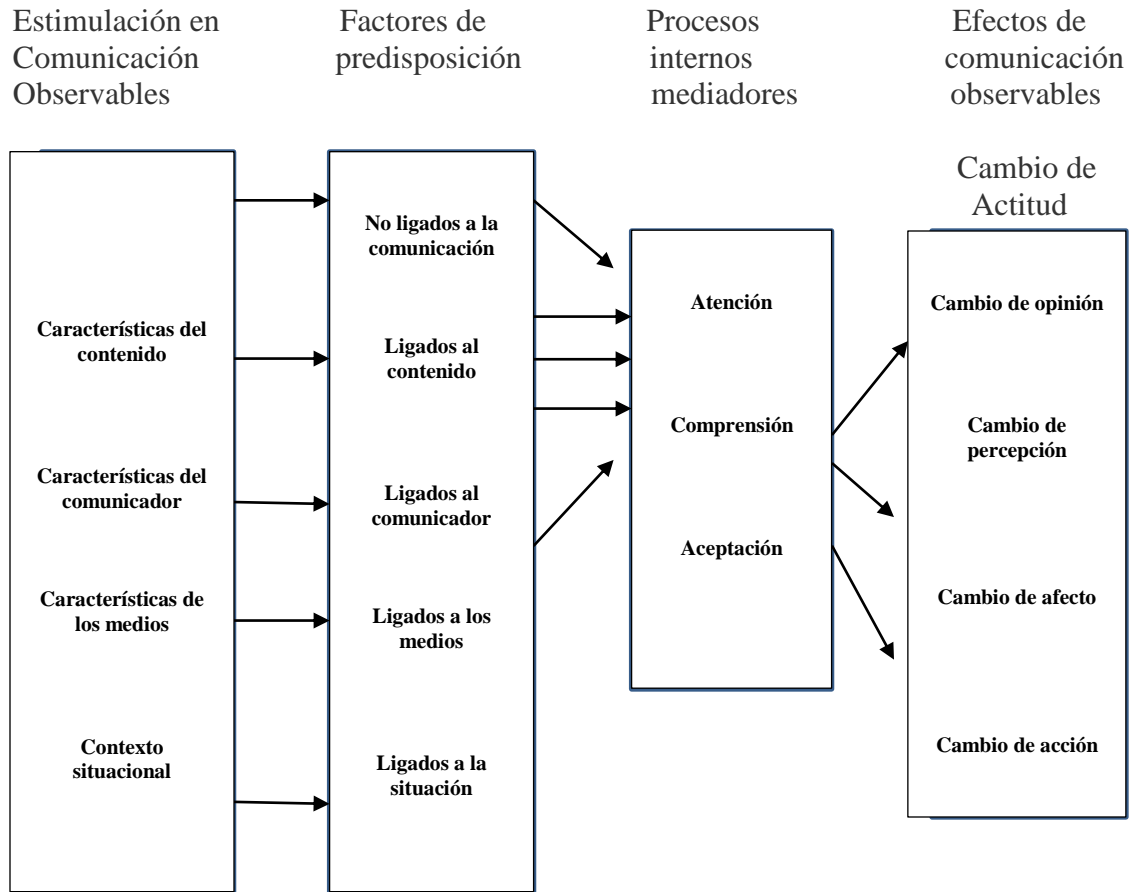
Estimulación en Comunicación Observables

Factores de predisposición

Procesos internos mediadores

Efectos de comunicación observables

Cambio de Actitud

Características del contenido

Características del comunicador

Características de los medios

Contexto situacional

No ligados a la comunicación

Ligados al contenido

Ligados al comunicador

Ligados a los medios

Ligados a la situación

Atención

Comprensión

Aceptación

Cambio de opinión

Cambio de percepción

Cambio de afecto

Cambio de acción